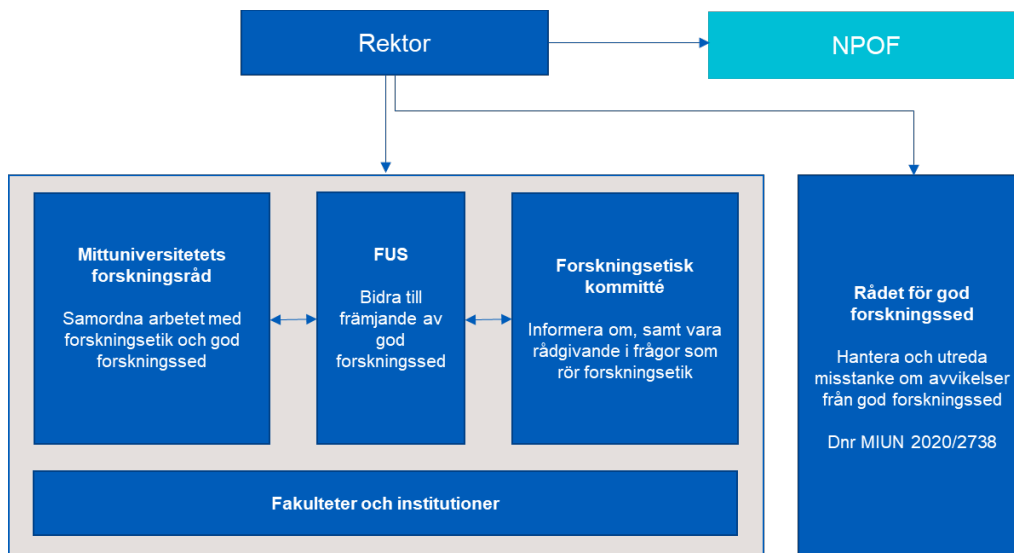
Rektor

NPOF

Mittuniversitetets forskningsråd

Samordna arbetet med forskningsetik och god forskningssed

FUS

Bidra till främjande av god forskningssed

Forskningsetisk kommitté

Informera om, samt vara rådgivande i frågor som rör forskningsetik

Fakulteter och institutioner

Rådet för god forskningssed

Hantera och utreda misstanke om avvikelser från god forskningssed

Dnr MIUN 2020/2738